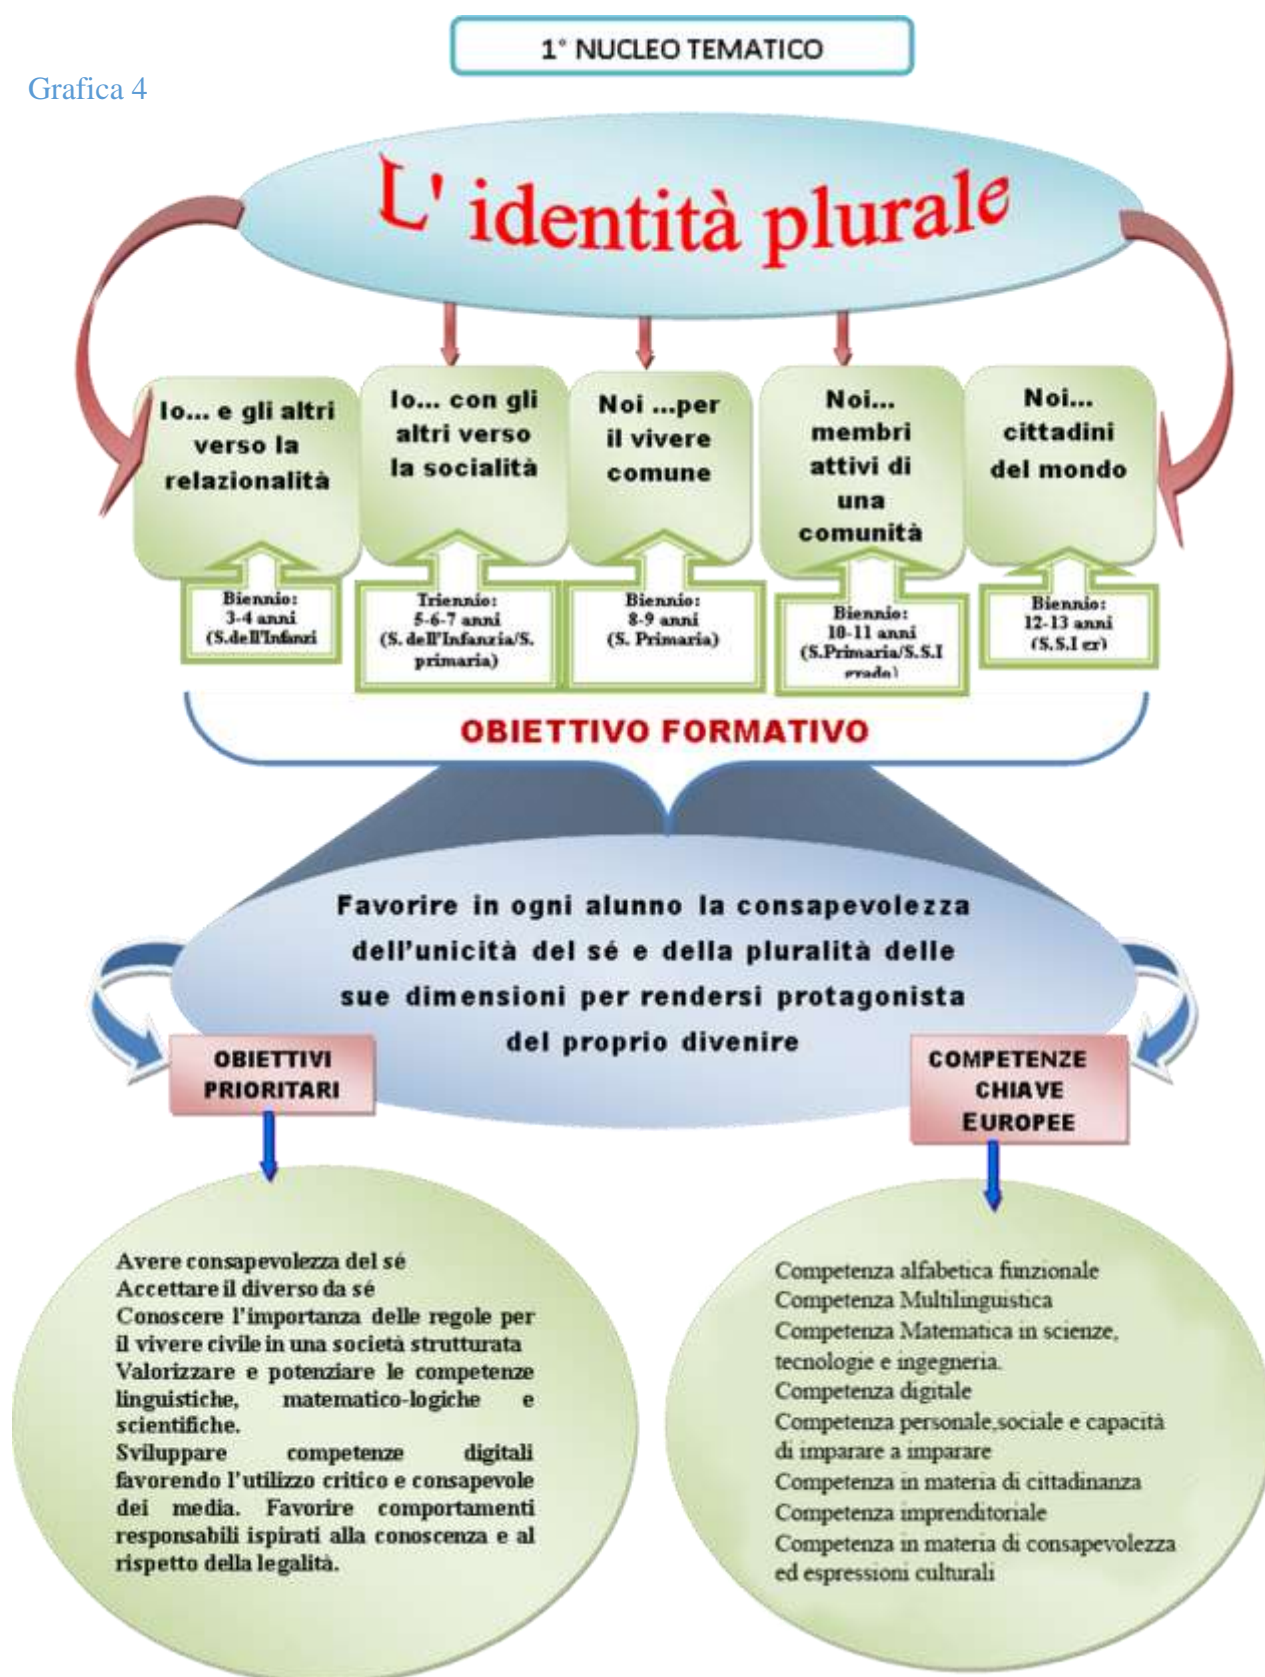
1° NUCLEO TEMATICO

Grafica 4

L' identità plurale

Io... e gli altri verso la relazionalità

Io... con gli altri verso la socialità

Noi ...per il vivere comune

Noi... membri attivi di una comunità

Noi... cittadini del mondo

Biennio: 3-4 anni (S.dell'Infanzi

Triennio: 5-6-7 anni (S. dell'Infanzia/S. primaria)

Biennio: 8-9 anni (S. Primaria)

Biennio: 10-11 anni (S.Primaria/S.S.I grado)

Biennio: 12-13 anni (S.S.I gr)

OBIETTIVO FORMATIVO

Favorire in ogni alunno la consapevolezza dell'unicità del sé e della pluralità delle sue dimensioni per rendersi protagonista del proprio divenire

OBIETTIVI PRIORITARI

COMPETENZE CHIAVE EUROPEE

Avere consapevolezza del sé
Accettare il diverso da sé
Conoscere l'importanza delle regole per il vivere civile in una società strutturata
Valorizzare e potenziare le competenze linguistiche, matematico-logiche e scientifiche.
Sviluppare competenze digitali favorendo l'utilizzo critico e consapevole dei media. Favorire comportamenti responsabili ispirati alla conoscenza e al rispetto della legalità.

Competenza alfabetica funzionale
Competenza Multilinguistica
Competenza Matematica in scienze, tecnologie e ingegneria.
Competenza digitale
Competenza personale,sociale e capacità di imparare a imparare
Competenza in materia di cittadinanza
Competenza imprenditoriale
Competenza in materia di consapevolezza ed espressioni culturali